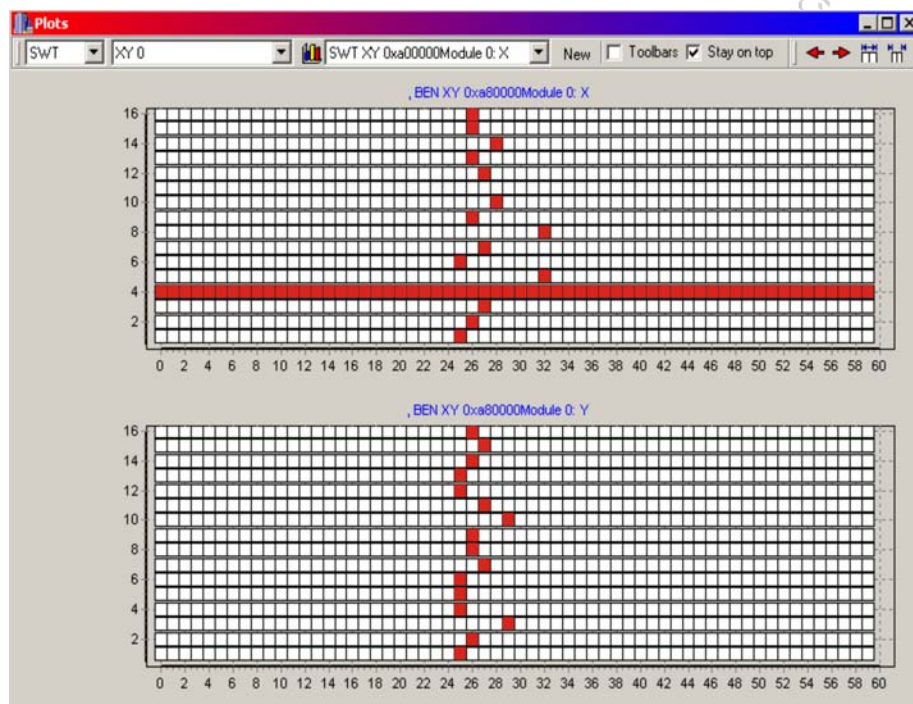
Plots

SWT

XY 0

SWT XY 0xa00000Module 0: X

New

Toolbars

Stay on top

, BEN XY 0xa80000Module 0: X

16
14
12
10
8
6
4
2

0 2 4 6 8 10 12 14 16 18 20 22 24 26 28 30 32 34 36 38 40 42 44 46 48 50 52 54 56 58 60

, BEN XY 0xa80000Module 0: Y

16
14
12
10
8
6
4
2

0 2 4 6 8 10 12 14 16 18 20 22 24 26 28 30 32 34 36 38 40 42 44 46 48 50 52 54 56 58 60